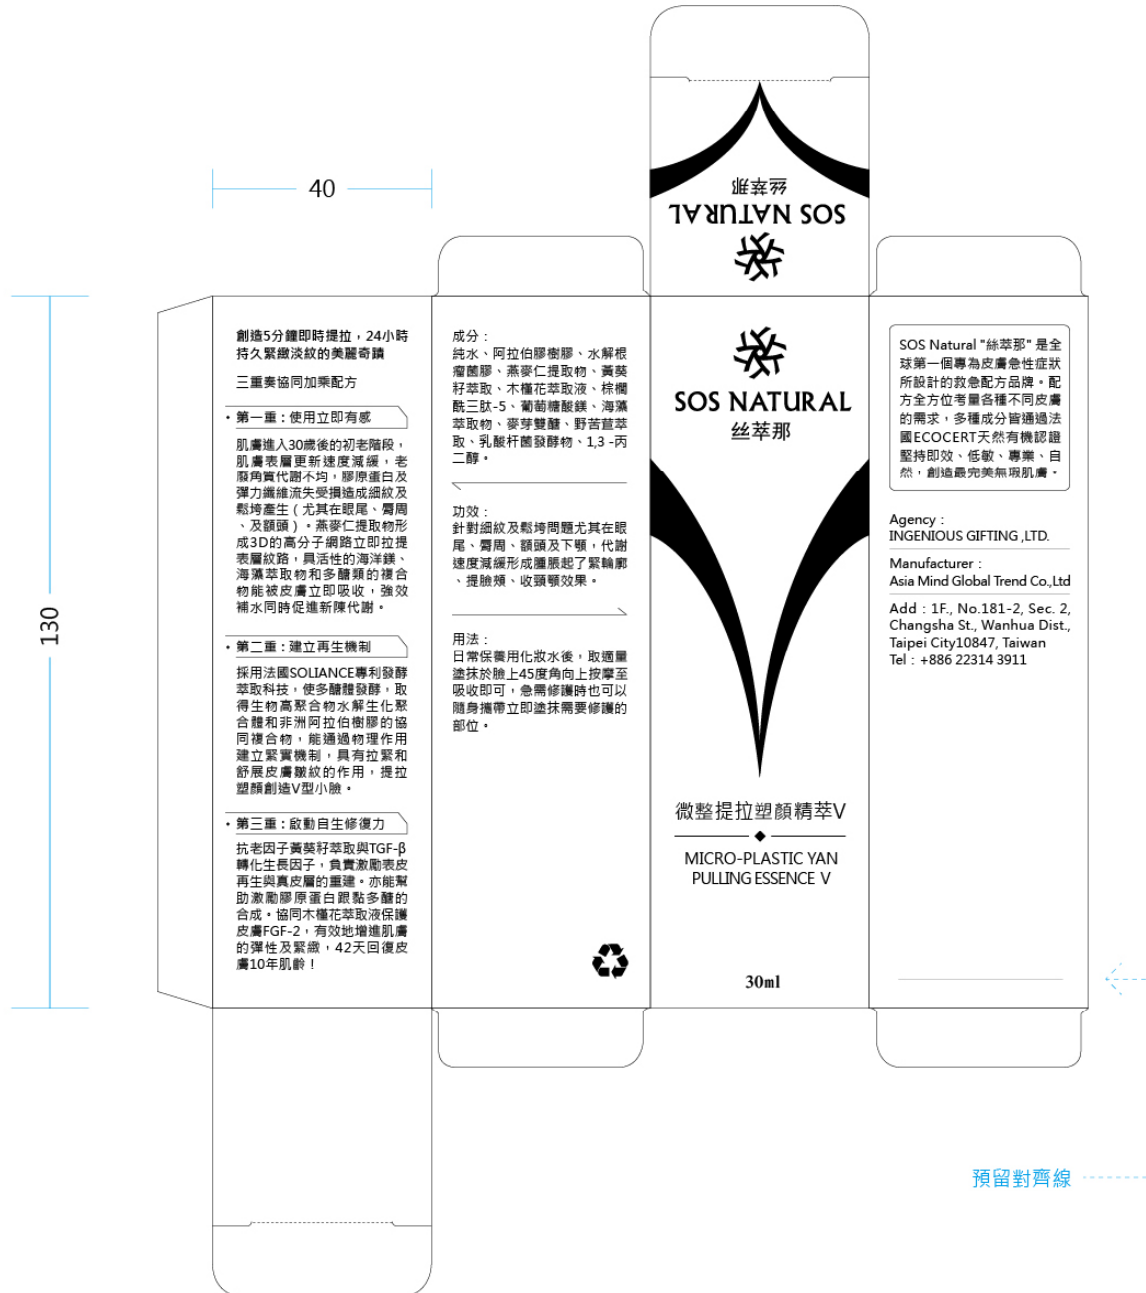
40

130

SOS NATURAL
丝萃那

創造5分鐘即時提拉，24小時持久緊緻淡紋的美麗奇蹟

三重奏協同加乘配方

• 第一重：使用立即有感

肌膚進入30歲後的初老階段，肌膚表層更新速度減緩，老廢角質代謝不均，膠原蛋白及彈力纖維流失受損造成細紋及鬆垮產生（尤其在眼尾、脣周、及額頭）。燕麥仁提取物形成3D的高分子網路立即拉提表層紋路，具活性的海洋鎂、海藻萃取物和多醣類的複合物能被皮膚立即吸收，強效補水同時促進新陳代謝。

• 第二重：建立再生機制

採用法國SOLIANCE專利發酵萃取科技，使多醣體發酵，取得生物高聚合物水解生化聚合體和非洲阿拉伯樹膠的協同複合物，能通過物理作用建立緊實機制，具有拉緊和舒展皮膚皺紋的作用，提拉塑顏創造V型小臉。

• 第三重：啟動自生修復力

抗老因子黃葵籽萃取與TGF-β轉化生長因子，負責激勵表皮再生與真皮層的重建。亦能幫助激勵膠原蛋白跟黏多醣的合成。協同木槿花萃取液保護皮膚FGF-2，有效地增進肌膚的彈性及緊緻，42天回復皮膚10年肌齡！

成分：
純水、阿拉伯膠樹膠、水解根瘤菌膠、燕麥仁提取物、黃葵籽萃取、木槿花萃取液、棕櫚酰三肽-5、葡萄糖酸鎂、海藻萃取物、麥芽雙醣、野苦苣萃取、乳酸杆菌發酵物、1,3 -丙二醇。

功效：
針對細紋及鬆垮問題尤其在眼尾、脣周、額頭及下顎，代謝速度減緩形成腫脹起了緊輪廓、提臉頰、收頸顎效果。

用法：
日常保養用化妝水後，取適量塗抹於臉上45度角向上按摩至吸收即可，急需修護時也可以隨身攜帶立即塗抹需要修護的部位。

SOS NATURAL
丝萃那

微整提拉塑顏精萃V

MICRO-PLASTIC YAN PULLING ESSENCE V

30ml

SOS Natural "絲萃那" 是全球第一個專為皮膚急性症狀所設計的救急配方品牌。配方全方位考量各種不同皮膚的需求，多種成分皆通過法國ECOCERT天然有機認證堅持即效、低敏、專業、自然，創造最完美無瑕肌膚。

Agency：
INGENIOUS GIFTING ,LTD.

Manufacturer：
Asia Mind Global Trend Co.,Ltd

Add：1F., No.181-2, Sec. 2, Changsha St., Wanhua Dist., Taipei City10847, Taiwan
Tel：+886 22314 3911

預留對齊線